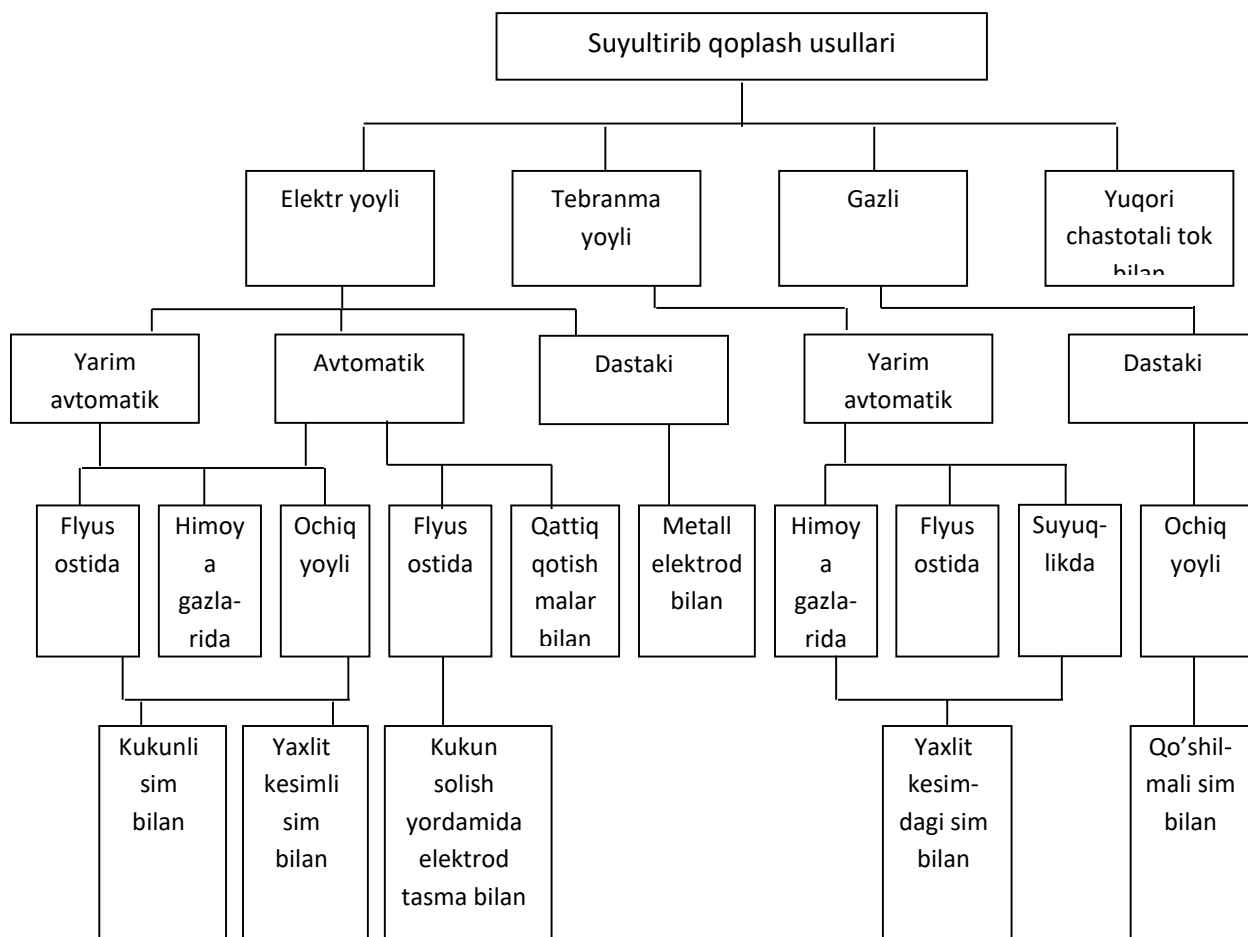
Suyultirib qoplash usullari

Elektr yoyli

Tebranma yoyli

Gazli

Yuqori chastotali tok bilan

Yarim avtomatik

Avtomatik

Dastaki

Yarim avtomatik

Dastaki

Flyus ostida

Himoya gazlarida

Ochiq yoyli

Flyus ostida

Qattiq qotishmalar bilan

Metall elektrod bilan

Himoya gazlarida

Flyus ostida

Suyuqlikda

Ochiq yoyli

Kukunli sim bilan

Yaxlit kesimli sim bilan

Kukun solish yordamida elektrod tasma bilan

Yaxlit kesimdagi sim bilan

Qo’shilmali sim bilan